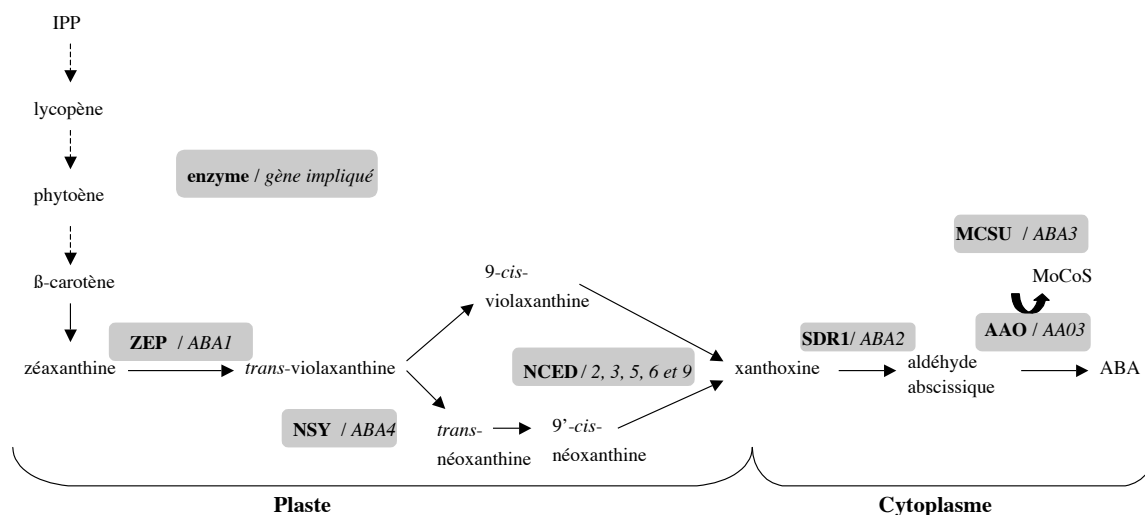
IPP

lycopène

phytoène

ß-carotène

**enzyme** / *gène impliqué*

**ZEP** / *ABA1*

zéaxanthine

*trans*-violaxanthine

9-*cis*-violaxanthine

**NSY** / *ABA4*

*trans*-néoxanthine

9'-*cis*-néoxanthine

**NCED** / *2, 3, 5, 6 et 9*

xanthoxine

**SDR1**/ *ABA2*

aldéhyde abscissique

**MCSU** / *ABA3*

MoCoS

**AAO** / *AA03*

ABA

**Plaste**

**Cytoplasme**